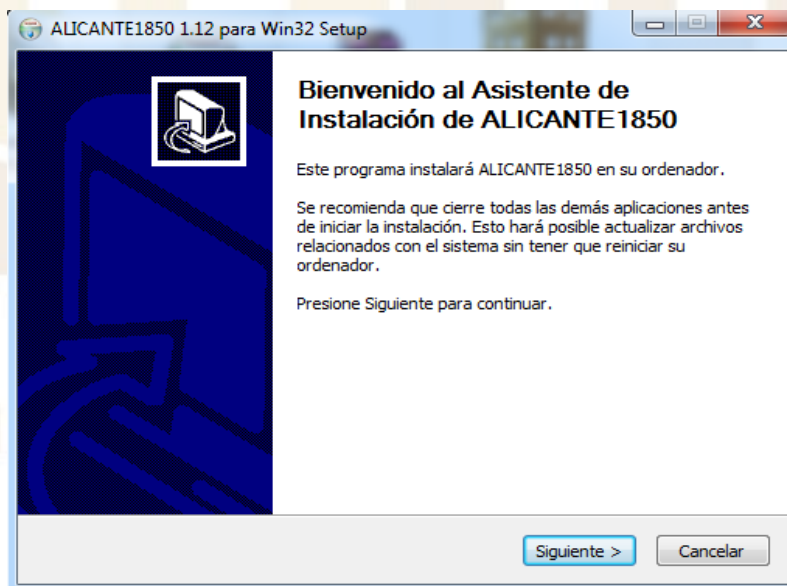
ALICANTE1850 1.12 para Win32 Setup

Bienvenido al Asistente de Instalación de ALICANTE1850

Este programa instalará ALICANTE1850 en su ordenador.

Se recomienda que cierre todas las demás aplicaciones antes de iniciar la instalación. Esto hará posible actualizar archivos relacionados con el sistema sin tener que reiniciar su ordenador.

Presione Siguiente para continuar.

Siguiente >
Cancelar